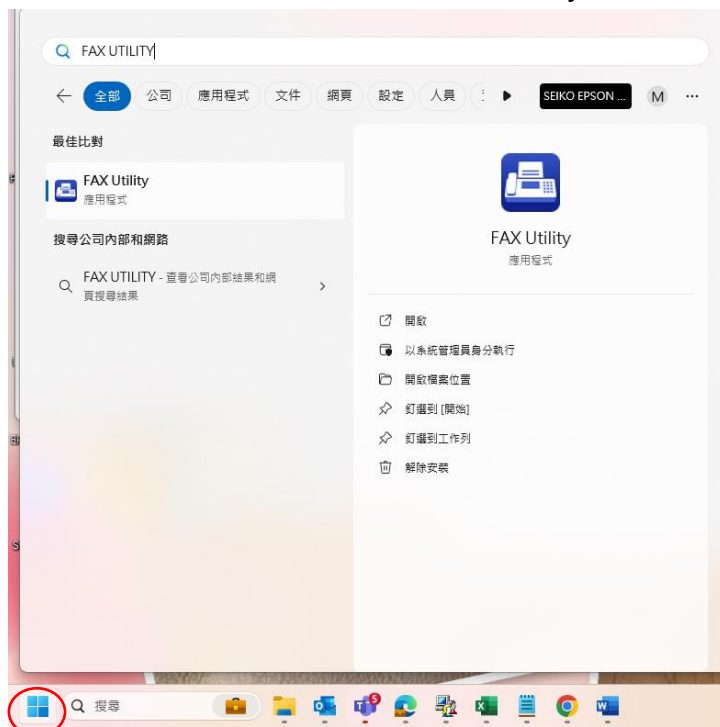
FAX UTILITY

全部 公司 應用程式 文件 網頁 設定 人員 SEIKO EPSON ... M ...

最佳比對

FAX Utility
應用程式

搜尋公司內部和網路

FAX UTILITY - 查看公司內部結果和網頁搜尋結果

FAX Utility
應用程式

開啟
以系統管理員身分執行
開啟檔案位置
釘選到 [開始]
釘選到工作列
解除安裝

搜尋